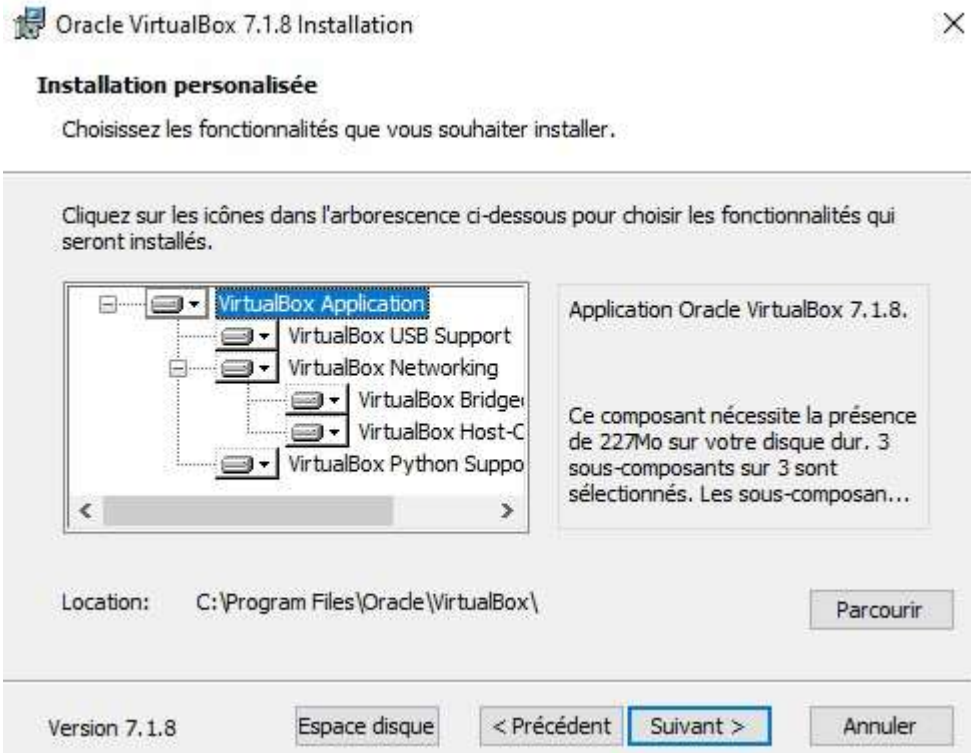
Oracle VirtualBox 7.1.8 Installation

×

Installation personalisée

Choisissez les fonctionnalités que vous souhaiter installer.

Cliquez sur les icônes dans l'arborescence ci-dessous pour choisir les fonctionnalités qui seront installés.

VirtualBox Application
VirtualBox USB Support
VirtualBox Networking
VirtualBox Bridge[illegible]
VirtualBox Host-C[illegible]
VirtualBox Python Suppo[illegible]

<
>

Application Oracle VirtualBox 7.1.8.

Ce composant nécessite la présence de 227Mo sur votre disque dur. 3 sous-composants sur 3 sont sélectionnés. Les sous-composan...

Location: C:\Program Files\Oracle\VirtualBox\

Parcourir

Version 7.1.8

Espace disque

< Précédent

Suivant >

Annuler